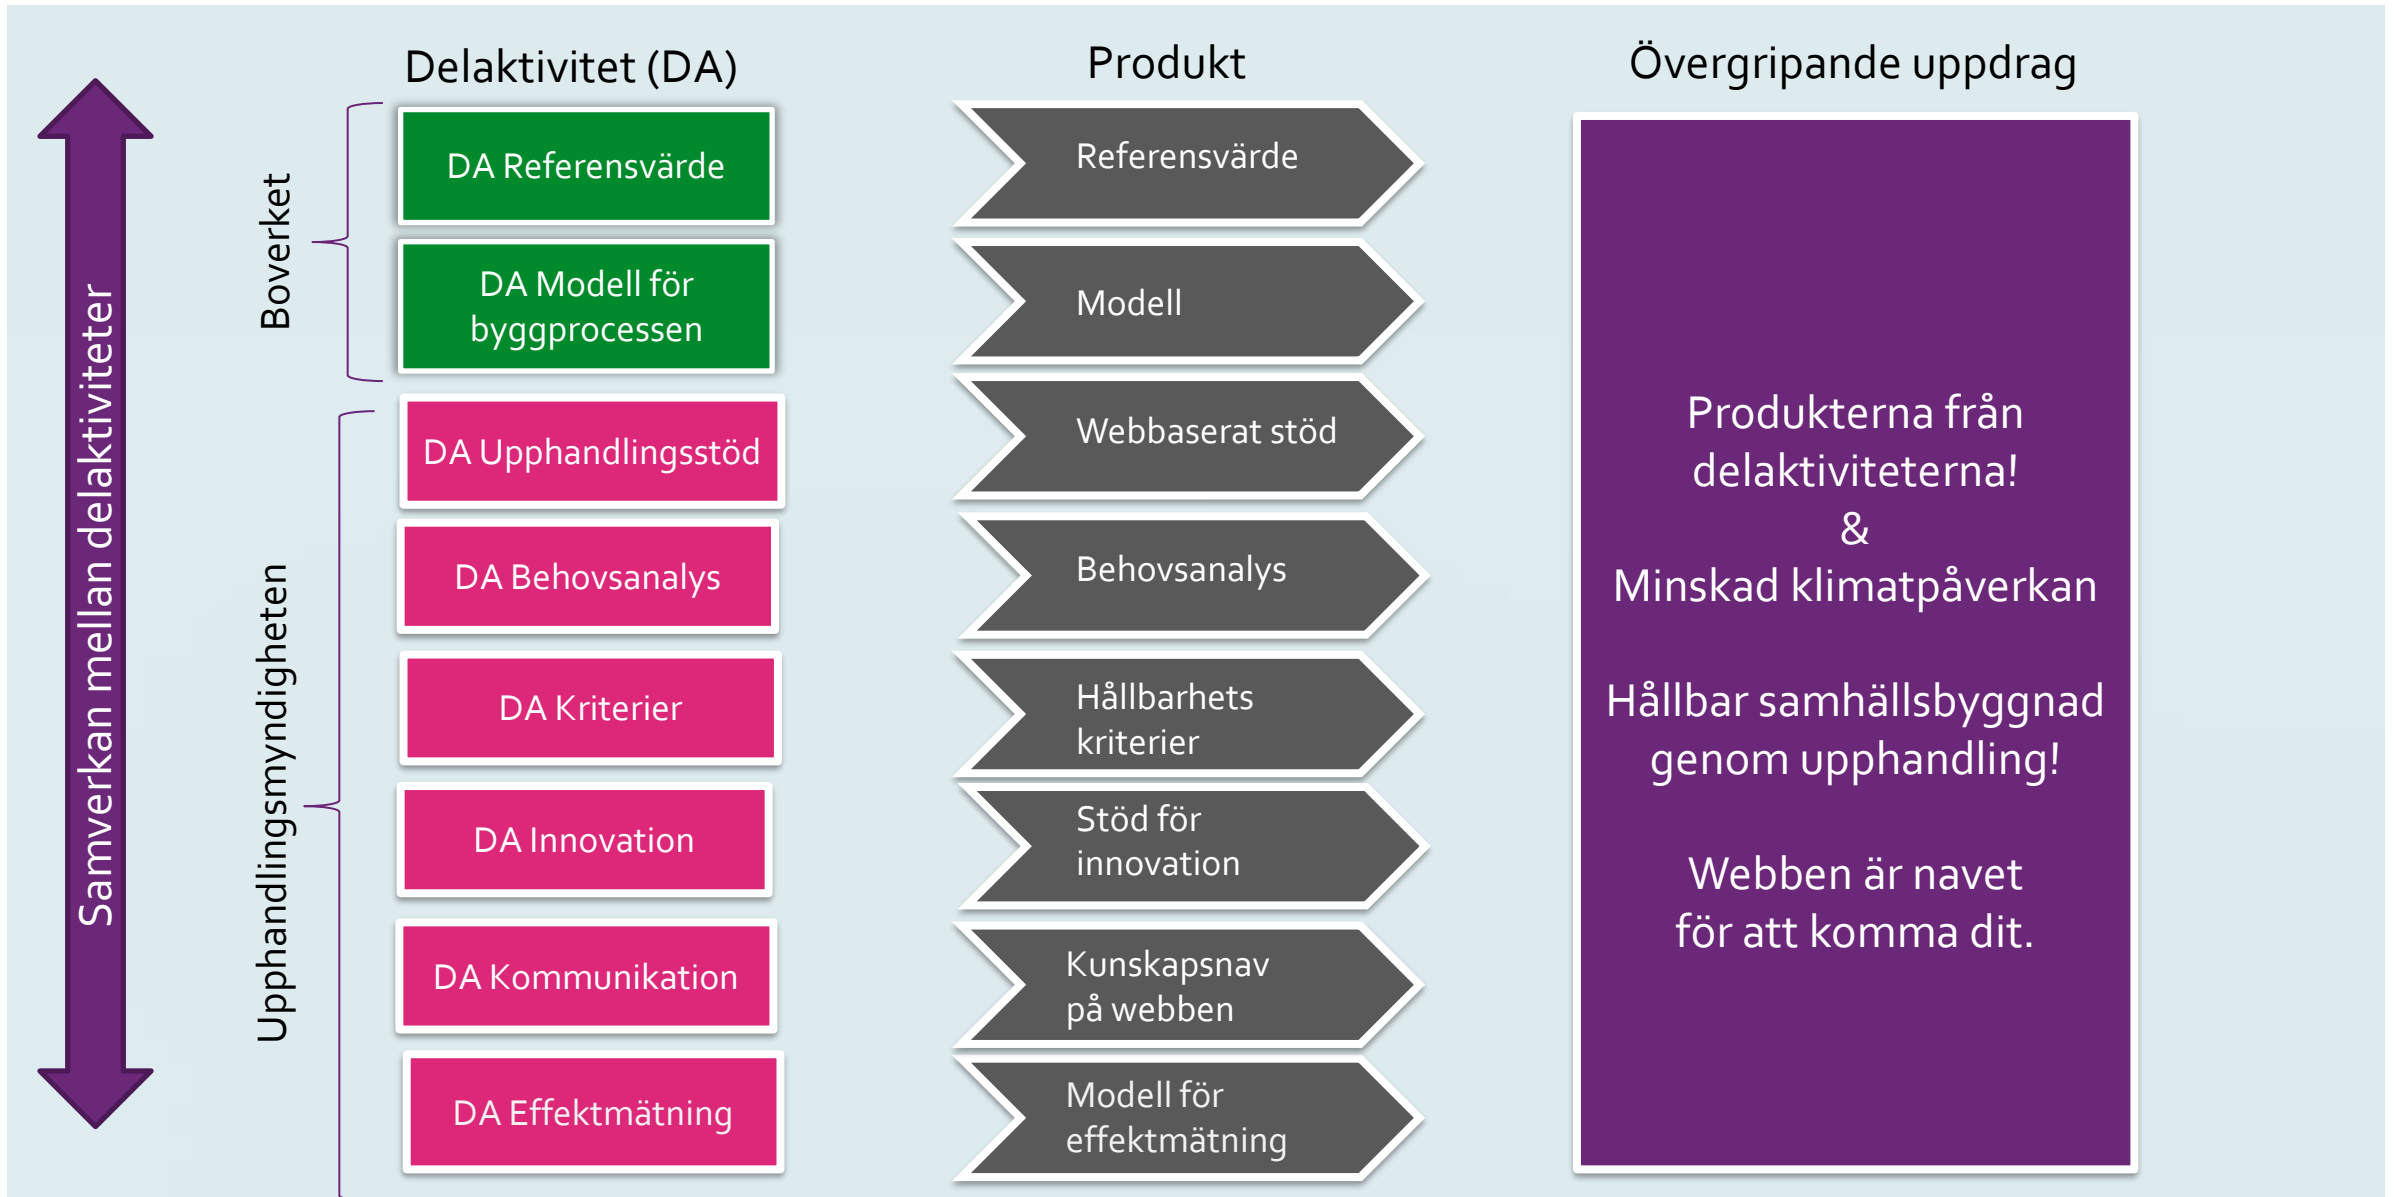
Samverkan mellan delaktiviteter

Delaktivitet (DA)

Boverket

DA Referensvärde

DA Modell för byggprocessen

Upphandlingsmyndigheten

DA Upphandlingsstöd

DA Behovsanalys

DA Kriterier

DA Innovation

DA Kommunikation

DA Effektmätning

Produkt

Referensvärde

Modell

Webbaserat stöd

Behovsanalys

Hållbarhets kriterier

Stöd för innovation

Kunskapsnav på webben

Modell för effektmätning

Övergripande uppdrag

Produkterna från delaktiviteterna!
&
Minskad klimatpåverkan

Hållbar samhällsbyggnad genom upphandling!

Webben är navet för att komma dit.